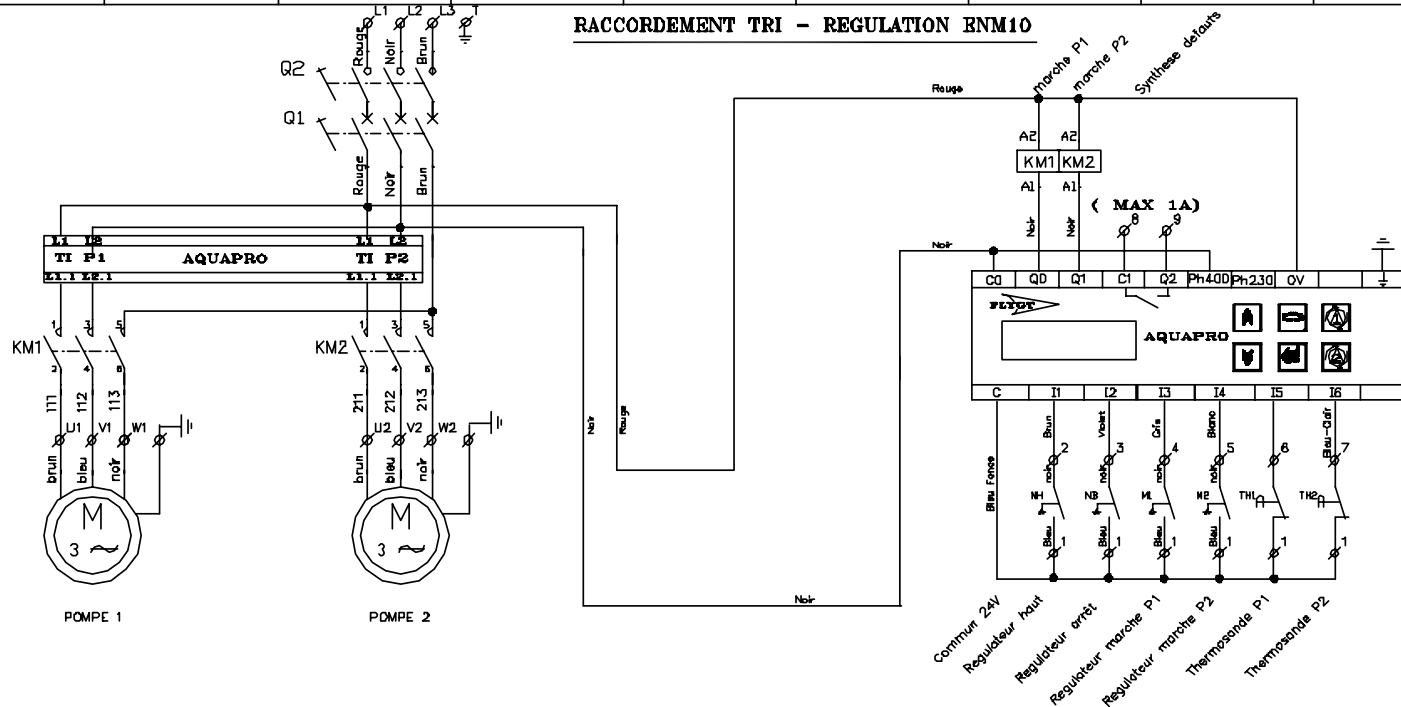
RACCORDEMENT TRI - REGULATION RNM10

L1 L2 L3 T
Rouge Noir Brun
Q2
Q1
Rouge Noir Brun

L1 L2 L1 L2
TI P1 AQUAPRO TI P2
L1.1 L2.1 L1.1 L2.1

KM1
1 3 5
2 4 6
111 112 113
U1 V1 W1
brun bleu noir
M
3 ~
POMPE 1

KM2
1 3 5
2 4 6
211 212 213
U2 V2 W2
brun bleu noir
M
3 ~
POMPE 2

Noir Rouge
Rouge
Noir
Noir

marche P1 marche P2 Synthese defauts
A2 A2
KM1 KM2
A1 A1
Noir Noir
( MAX 1A)
8 9

C0 Q0 Q1 C1 Q2 Ph400 Ph230 0V
FLYGT
AQUAPRO
C I1 I2 I3 I4 I5 I6

Bleu Foncé
Brun Violet Gris Blanc Bleu-Clair
noir noir noir noir
2 3 4 5 6 7
NH NB NL N2 TH1 TH2
Bleu Bleu Bleu Bleu
1 1 1 1 1 1

Commun 24V
Regulateur haut
Regulateur arrêt
Regulateur marche P1
Regulateur marche P2
Thermosonde P1
Thermosonde P2